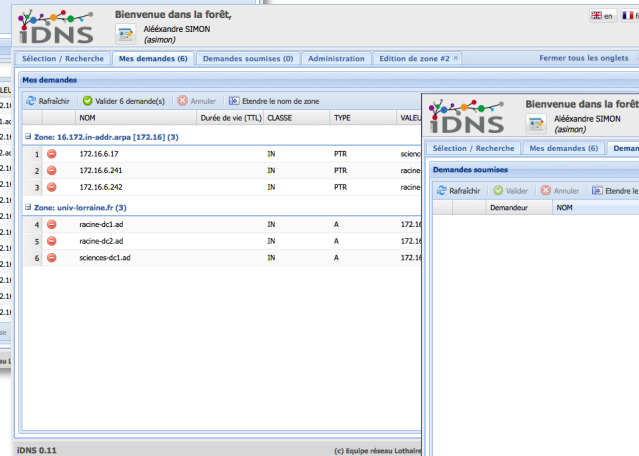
iDNS
Bienvenue dans la forêt,
Aléexandre SIMON
(asimon)
en fr

Sélection / Recherche | Mes demandes (6) | Demandes soumises (0) | Administration | Edition de zone #2
Fermer tous les onglets

Mes demandes
Rafraîchir | Valider 6 demande(s) | Annuler | Etendre le nom de zone

| | | NOM | Durée de vie (TTL) | CLASSE | TYPE | VALEU |
|---|---|---|---|---|---|---|
| Zone: 16.172.in-addr.arpa [172.16] (3) | | | | | | |
| 1 | | 172.16.6.17 | | IN | PTR | scienc |
| 2 | | 172.16.6.241 | | IN | PTR | racine |
| 3 | | 172.16.6.242 | | IN | PTR | racine |
| Zone: univ-lorraine.fr (3) | | | | | | |
| 4 | | racine-dc1.ad | | IN | A | 172.16 |
| 5 | | racine-dc2.ad | | IN | A | 172.16 |
| 6 | | sciences-dc1.ad | | IN | A | 172.16 |

iDNS 0.11
(c) Equipe réseau Lothaire

iDNS
Bienvenue dans la forêt
Aléexandre SIMON
(asimon)
Sélection / Recherche | Mes demandes (6) | Deman
Demandes soumises
Rafraîchir | Valider | Annuler | Etendre le
| | Demandeur | NOM |